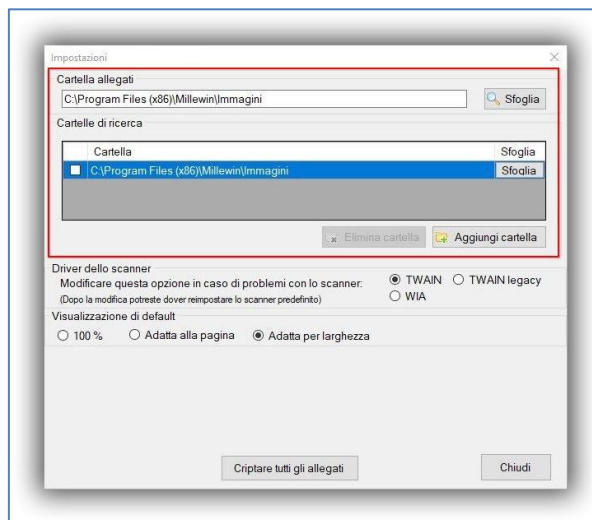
Impostazioni

Cartella allegati

C:\Program Files (x86)\Millewin\Immagini

Sfoglia

Cartelle di ricerca

| Cartella | Sfoglia |
|---|---|
| C:\Program Files (x86)\Millewin\Immagini | Sfoglia |

Elimina cartella

Aggiungi cartella

Driver dello scanner

Modificare questa opzione in caso di problemi con lo scanner:

(Dopo la modifica potreste dover reimpostare lo scanner predefinito)

TWAIN

TWAIN legacy

WIA

Visualizzazione di default

100 %

Adatta alla pagina

Adatta per larghezza

Criptare tutti gli allegati

Chiudi